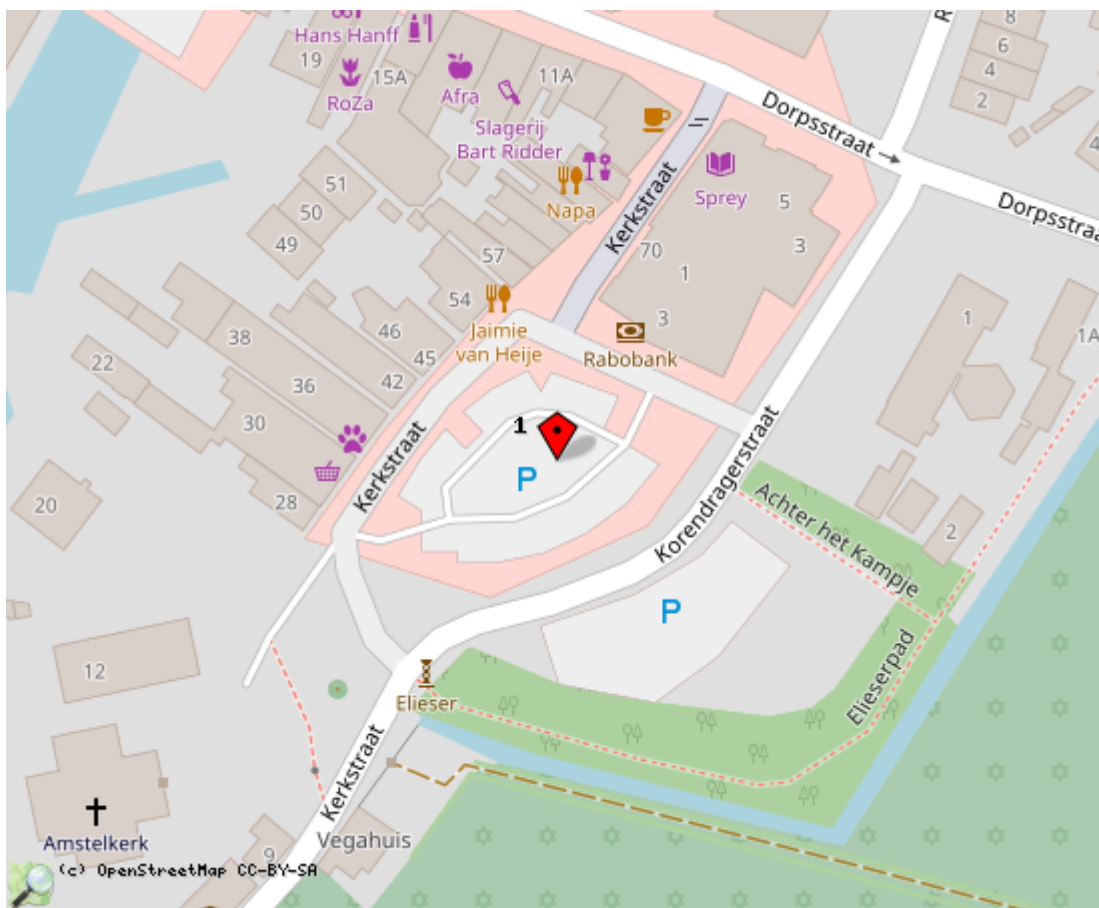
Hans Hanff
19
15A
RoZa
Afra
11A
Slagerij
Bart Ridder
Dorpsstraat →
Dorpsstraat
8
6
4
2
51
50
49
Napa
Sprey
5
3
Kerkstraat
70
1
57
54
Jaimie
van Heije
3
Rabobank
1
1A
38
46
45
22
36
42
30
1
P
Kerkstraat
Korendragerstraat
Achter het Kampje
2
20
28
P
Elieserpad
12
Elieser
Kerkstraat
Amstelkerk
9
Vegahuis
(c) OpenStreetMap CC-BY-SA